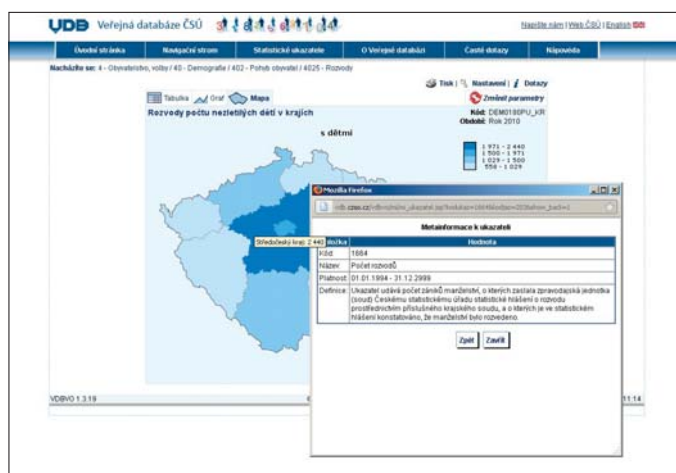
VDB Veřejná databáze ČSÚ

Napište nám | Web ČSÚ | English

Úvodní stránka | Navigační strom | Statistické ukazatele | O Veřejné databázi | Časté dotazy | Nápověda

Nacházíte se: 4 - Obyvatelstvo, volby / 40 - Demografie / 402 - Pohyb obyvatel / 4025 - Rozvody

Tisk | Nastavení | Dotazy

Tabulka | Graf | Mapa

Změnit parametry

Rozvody počtu nezletilých dětí v krajích

Kód: DEM0180PU_KR
Období: Rok 2010

s dětmi

1 971 - 2 440
1 500 - 1 971
1 029 - 1 500
558 - 1 029

Středočeský kraj: 2 440

Mozilla Firefox

vdb.czso.cz/vdbvo/meta_ukazatel.jsp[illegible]

Metainformace k ukazateli

| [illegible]ložka | Hodnota |
|---|---|
| Kód | 1884 |
| Název | Počet rozvodů |
| Platnost | 01.01.1994 - 31.12.2999 |
| Definice | Ukazatel udává počet zániků manželství, o kterých zaslala zpravodajská jednotka (soud) Českému statistickému úřadu statistické hlášení o rozvodu prostřednictvím příslušného krajského soudu, a o kterých je ve statistickém hlášení konstatováno, že manželství bylo rozvedeno. |

Zpět | Zavřít

VDBVO 1.3.19

11:14